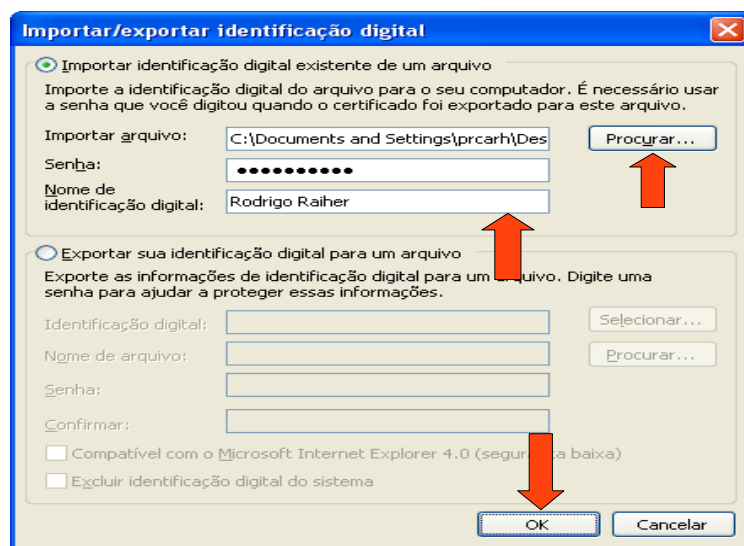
Importar/exportar identificação digital

Importar identificação digital existente de um arquivo

Importe a identificação digital do arquivo para o seu computador. É necessário usar a senha que você digitou quando o certificado foi exportado para este arquivo.

Importar arquivo: C:\Documents and Settings\prcarh\Des

Procurar...

Senha: ●●●●●●●●●●●

Nome de identificação digital: Rodrigo Raiher

Exportar sua identificação digital para um arquivo

Exporte as informações de identificação digital para um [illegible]quivo. Digite uma senha para ajudar a proteger essas informações.

Identificação digital:

Selecionar...

Nome de arquivo:

Procurar...

Senha:

Confirmar:

Compatível com o Microsoft Internet Explorer 4.0 (segur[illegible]a baixa)

Excluir identificação digital do sistema

OK

Cancelar